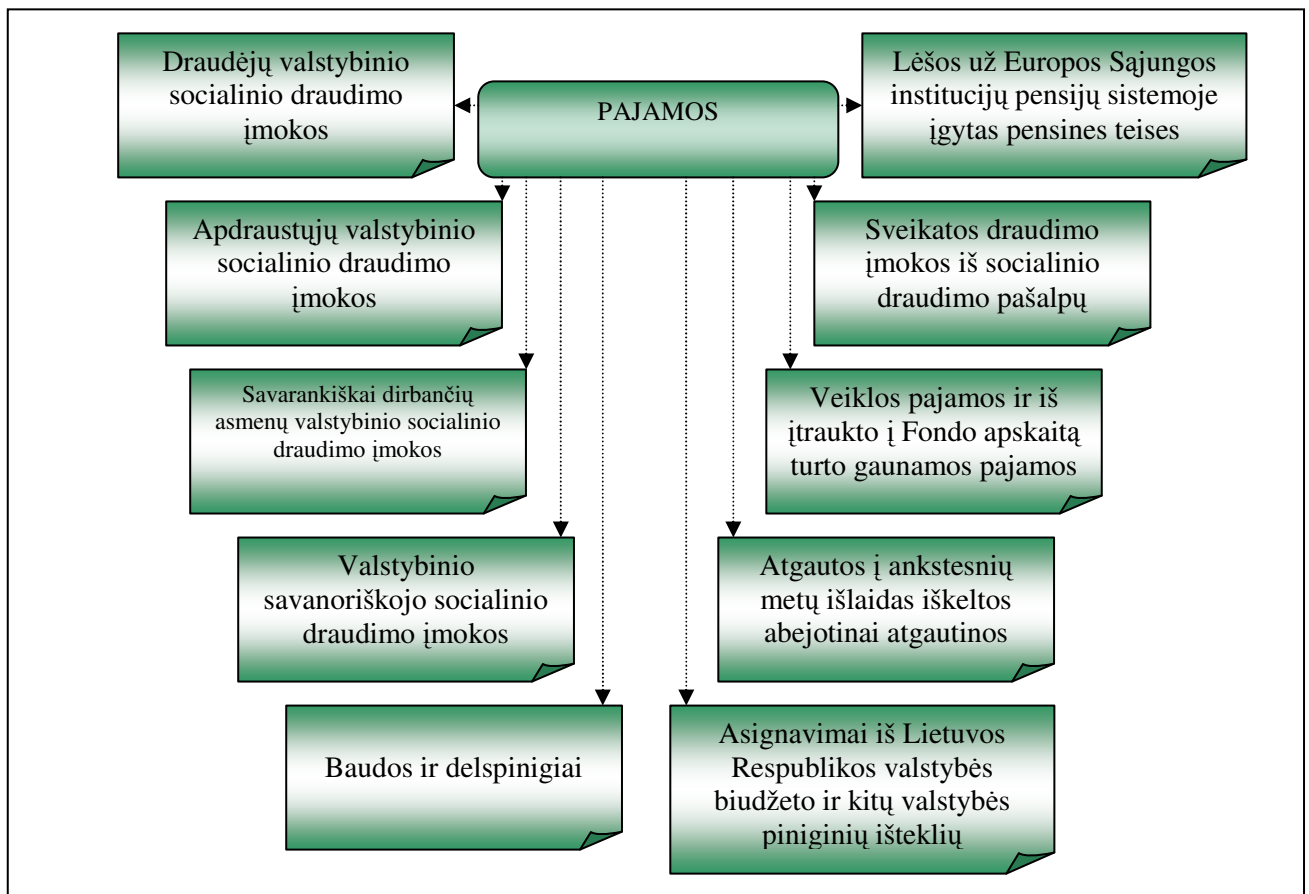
PAJAMOS

Draudėjų valstybinio socialinio draudimo įmokos

Lėšos už Europos Sąjungos institucijų pensijų sistemoje įgytas pensines teises

Apdraustųjų valstybinio socialinio draudimo įmokos

Sveikatos draudimo įmokos iš socialinio draudimo pašalpų

Savarankiškai dirbančių asmenų valstybinio socialinio draudimo įmokos

Veiklos pajamos ir iš įtraukto į Fondo apskaitą turto gaunamos pajamos

Valstybinio savanoriškojo socialinio draudimo įmokos

Atgautos į ankstesnių metų išlaidas iškeltos abejotinai atgautinos

Baudos ir delspinigiai

Asignavimai iš Lietuvos Respublikos valstybės biudžeto ir kitų valstybės piniginių išteklių